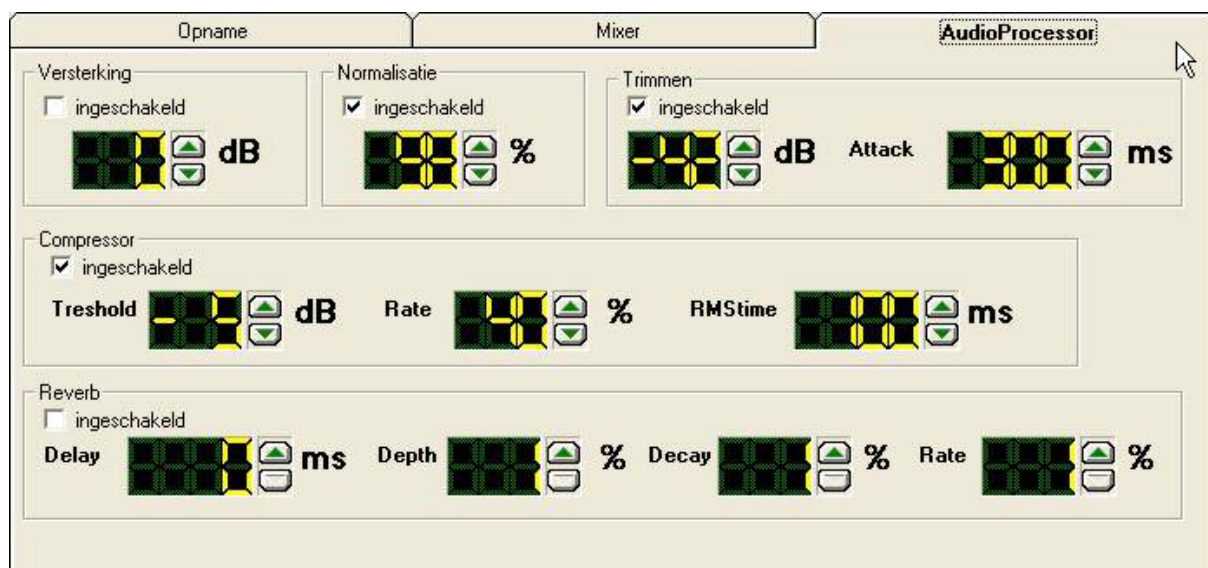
Opname
Mixer
AudioProcessor

Versterking
ingeschakeld
1 dB

Normalisatie
ingeschakeld
%

Trimmen
ingeschakeld
-4 dB
Attack
ms

Compressor
ingeschakeld
Treshold -1 dB
Rate 4 %
RMStime ms

Reverb
ingeschakeld
Delay 1 ms
Depth %
Decay %
Rate %